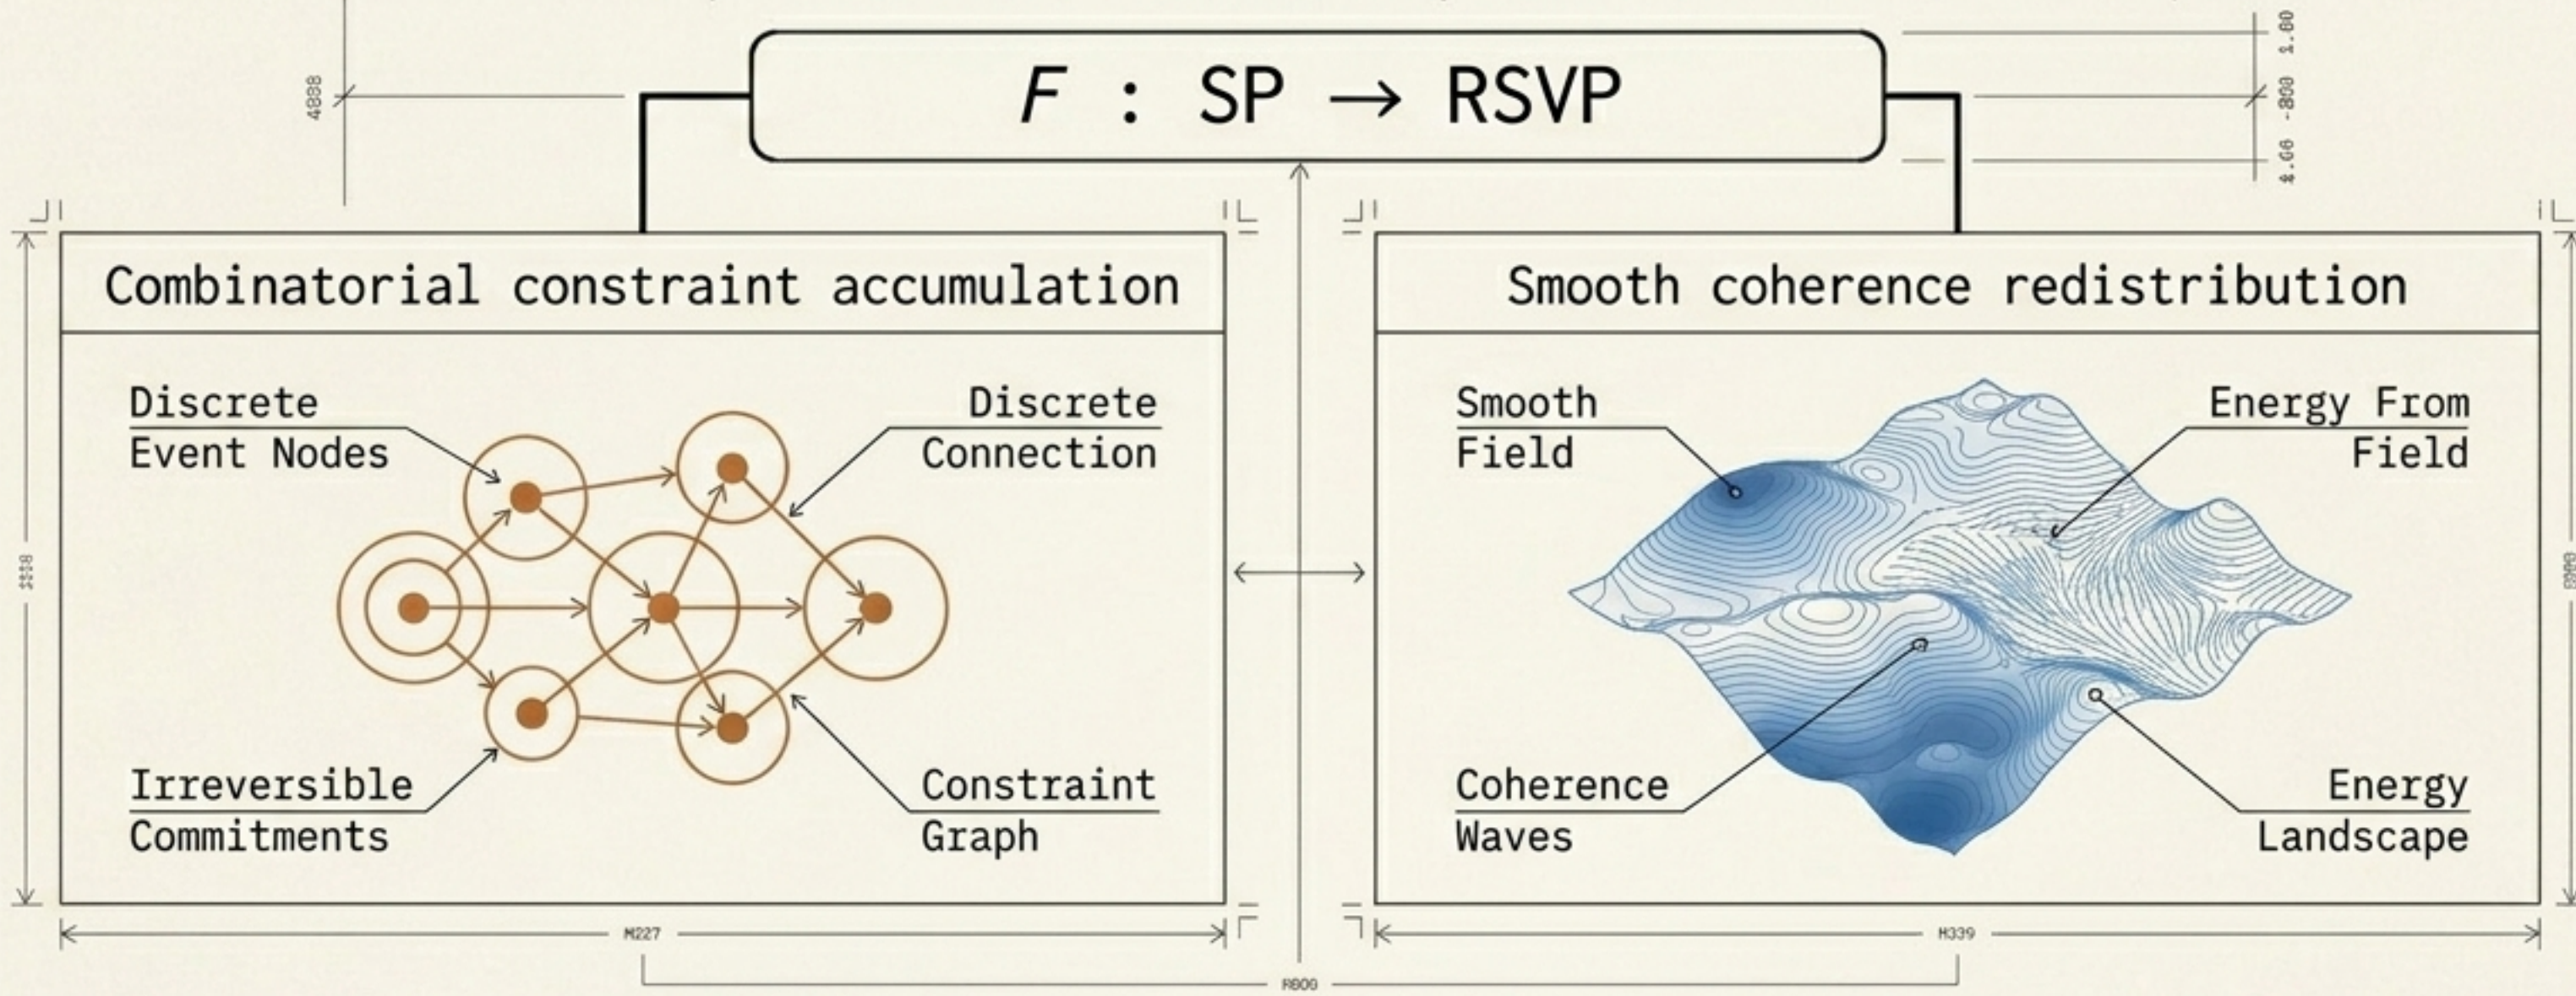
$F : \mathrm{SP} \rightarrow \mathrm{RSVP}$

4888

1.00
-800
$.06

Combinatorial constraint accumulation

Discrete Event Nodes

Discrete Connection

Irreversible Commitments

Constraint Graph

Smooth coherence redistribution

Smooth Field

Energy From Field

Coherence Waves

Energy Landscape

$$18

M227

M339

R800